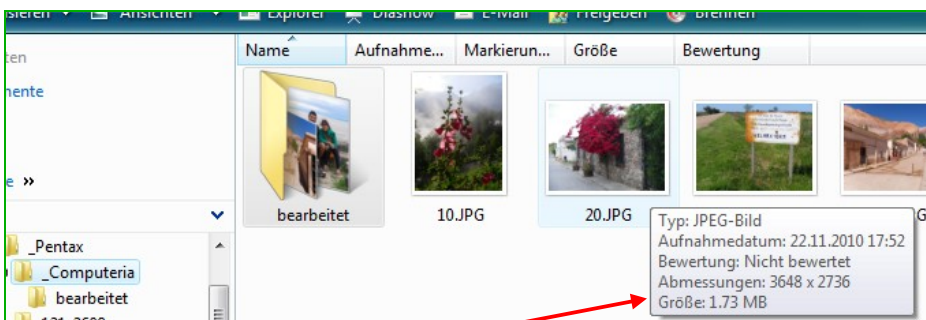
sieren ▾ Ansichten ▾ Explorer Diashow E-Mail Freigeben Brennen

ten
nente

e »

_Pentax
_Computeria
bearbeitet
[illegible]

| Name | Aufnahme... | Markierun... | Größe | Bewertung |
|---|---|---|---|---|

bearbeitet
10.JPG
20.JPG

Typ: JPEG-Bild
Aufnahmedatum: 22.11.2010 17:52
Bewertung: Nicht bewertet
Abmessungen: 3648 x 2736
Größe: 1.73 MB